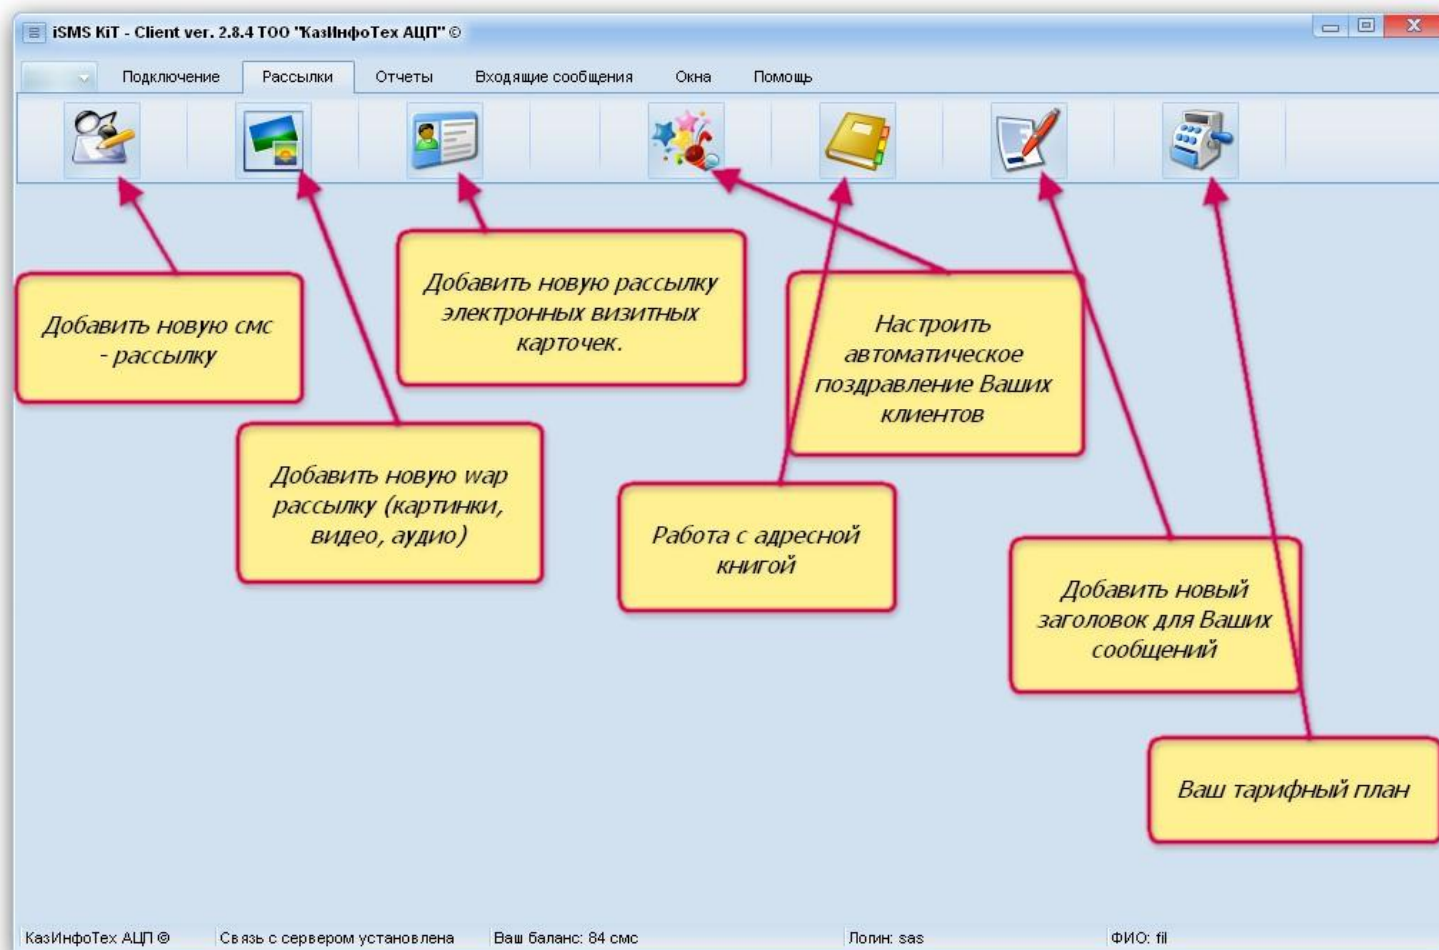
iSMS KiT - Client ver. 2.8.4 ТОО "КазИнфоТех АЦП" ©

Подключение Рассылки Отчеты Входящие сообщения Окна Помощь

Добавить новую смс - рассылку

Добавить новую рассылку электронных визитных карточек.

Настроить автоматическое поздравление Ваших клиентов

Добавить новую wap рассылку (картинки, видео, аудио)

Работа с адресной книгой

Добавить новый заголовок для Ваших сообщений

Ваш тарифный план

КазИнфоТех АЦП © | Связь с сервером установлена | Ваш баланс: 84 смс | Логин: sas | ФИО: fil